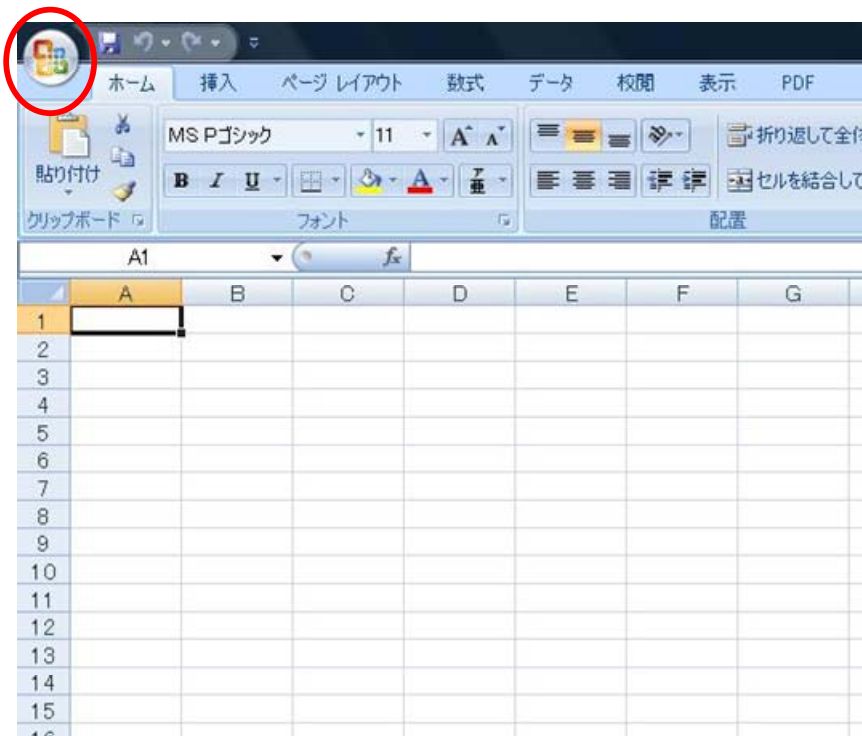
ホーム 挿入 ページ レイアウト 数式 データ 校閲 表示 PDF

貼り付け
クリップボード

MS Pゴシック 11 A A
B I U A
フォント

折り返して全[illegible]
セルを結合して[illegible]
配置

A1 $f_x$

| | A | B | C | D | E | F | G |
|---|---|---|---|---|---|---|---|
| 1 | | | | | | | |
| 2 | | | | | | | |
| 3 | | | | | | | |
| 4 | | | | | | | |
| 5 | | | | | | | |
| 6 | | | | | | | |
| 7 | | | | | | | |
| 8 | | | | | | | |
| 9 | | | | | | | |
| 10 | | | | | | | |
| 11 | | | | | | | |
| 12 | | | | | | | |
| 13 | | | | | | | |
| 14 | | | | | | | |
| 15 | | | | | | | |